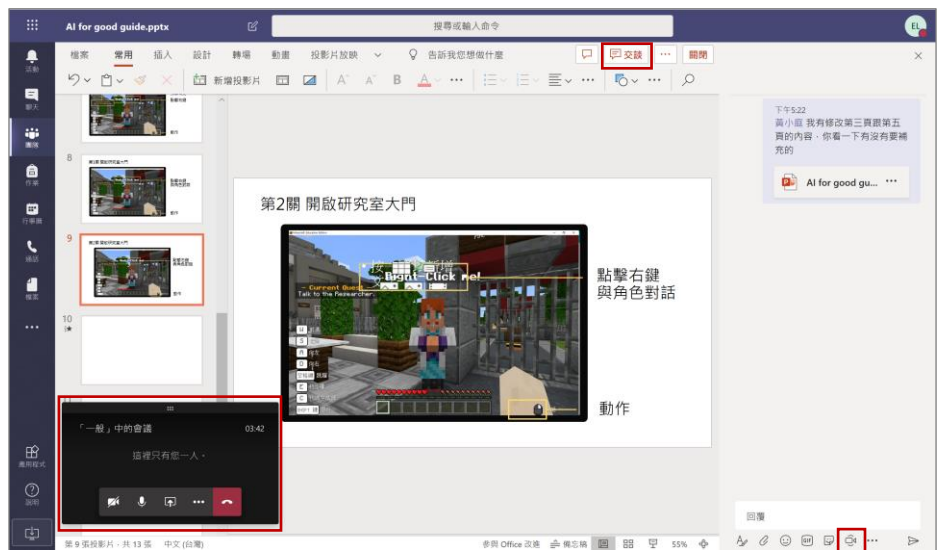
AI for good guide.pptx

搜尋或輸入命令

EL

活動

聊天

團隊

作業

行事曆

通話

檔案

...

應用程式

說明

檔案 常用 插入 設計 轉場 動畫 投影片放映 告訴我您想做什麼

交談 ... 關閉

新增投影片

8

9

10

第2關 開啟研究室大門

Right-Click me!

— Current Quest —
Talk to the Researcher.

點擊右鍵
與角色對話

動作

「一般」中的會議 03:42

這裡只有您一人。

下午5:22
黃小姐 我有修改第三頁跟第五頁的內容，你看一下有沒有要補充的

AI for good gu... ...

回覆

第 9 張投影片，共 13 張 中文 (台灣) 參與 Office 改進 備忘稿 55%